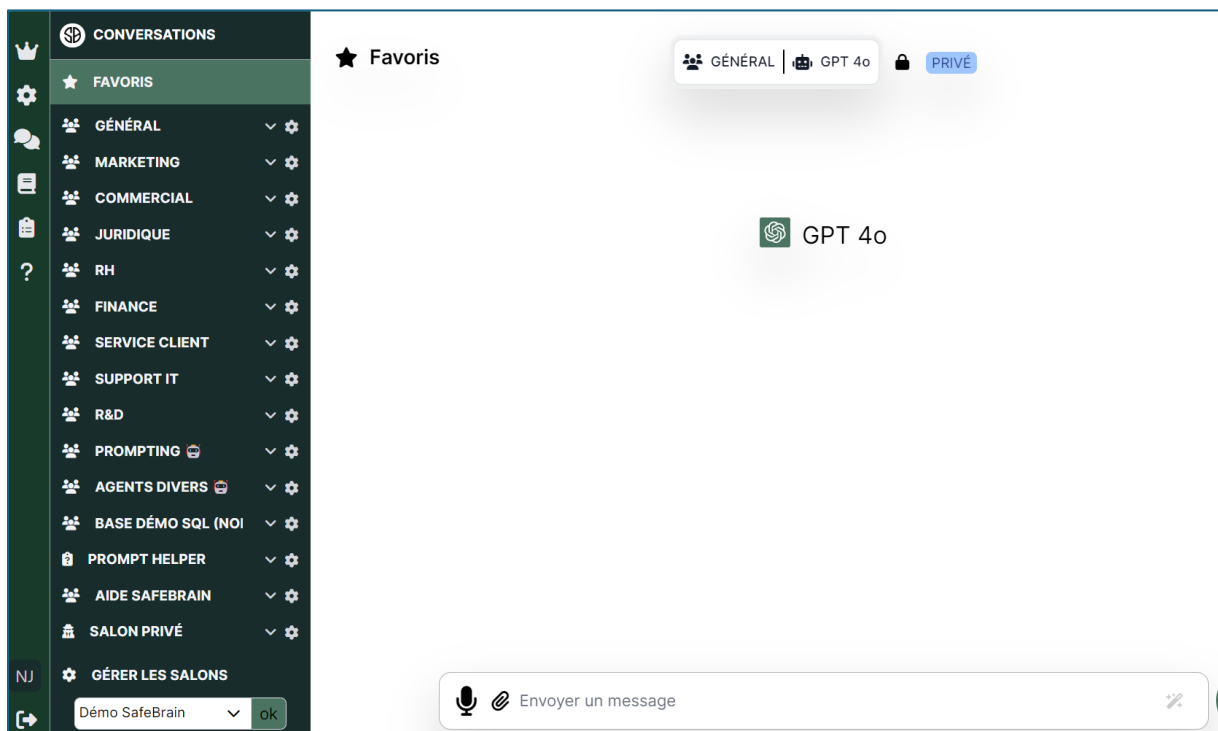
?

NJ

CONVERSATIONS

FAVORIS

GÉNÉRAL

MARKETING

COMMERCIAL

JURIDIQUE

RH

FINANCE

SERVICE CLIENT

SUPPORT IT

R&D

PROMPTING

AGENTS DIVERS

BASE DÉMO SQL (NOI

PROMPT HELPER

AIDE SAFEBRAIN

SALON PRIVÉ

GÉRER LES SALONS

Démo SafeBrain

ok

Favoris

GÉNÉRAL | GPT 4o

PRIVÉ

GPT 4o

Envoyer un message